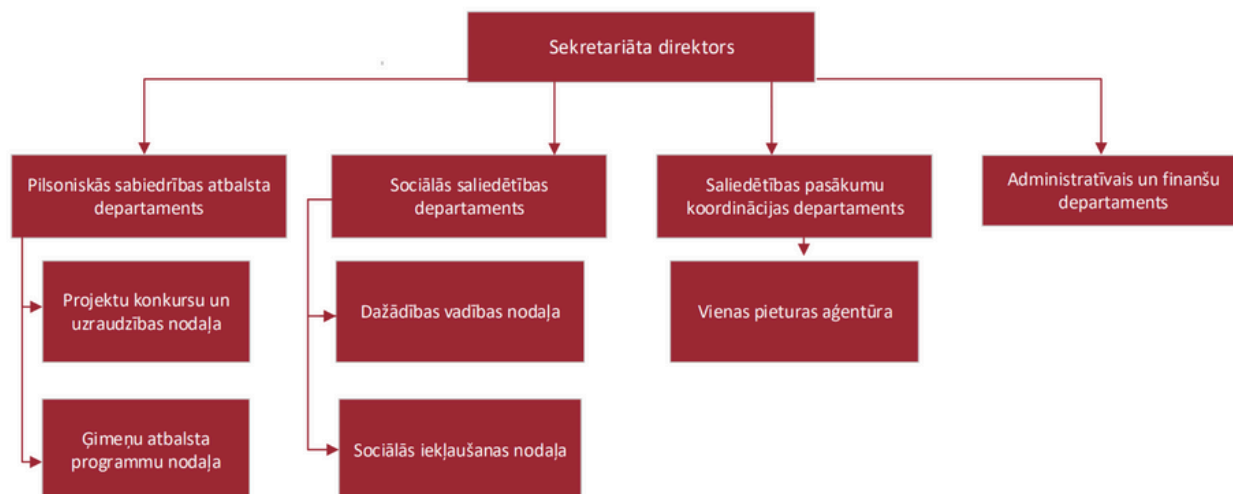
Sekretariāta direktors

Pilsoniskās sabiedrības atbalsta departaments

Projektu konkursu un uzraudzības nodaļa

Ģimeņu atbalsta programmu nodaļa

Sociālās saliedētības departaments

Dažādības vadības nodaļa

Sociālās iekļaušanas nodaļa

Saliedētības pasākumu koordinācijas departaments

Vienas pieturas aģentūra

Administratīvais un finanšu departaments